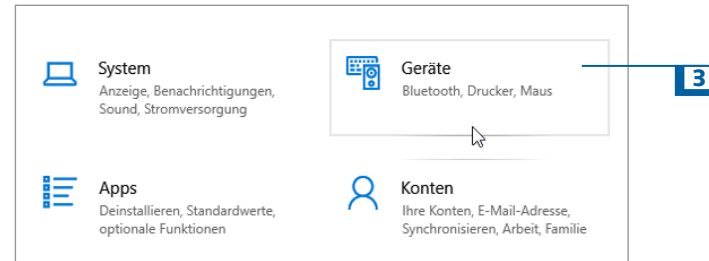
System
Anzeige, Benachrichtigungen, Sound, Stromversorgung

Geräte
Bluetooth, Drucker, Maus

3

Apps
Deinstallieren, Standardwerte, optionale Funktionen

Konten
Ihre Konten, E-Mail-Adresse, Synchronisieren, Arbeit, Familie